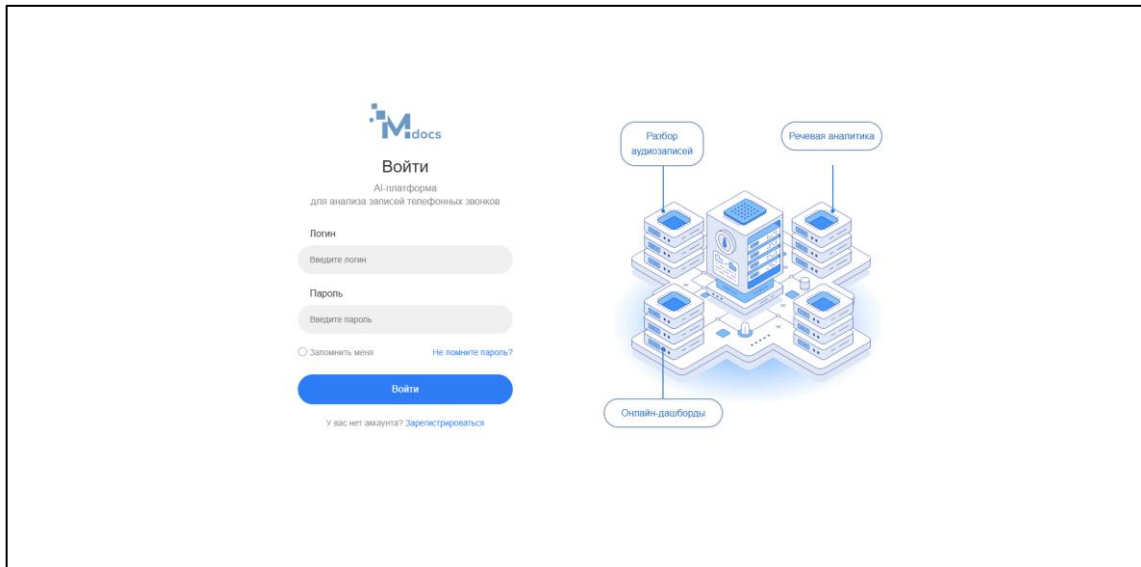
Mdocs

Войти

AI-платформа
для анализа записей телефонных звонков

Логин

Введите логин

Пароль

Введите пароль

Запомнить меня

Не помните пароль?

Войти

У вас нет аккаунта? Зарегистрироваться

Разбор аудиозаписей

Речевая аналитика

Онлайн-дашборды